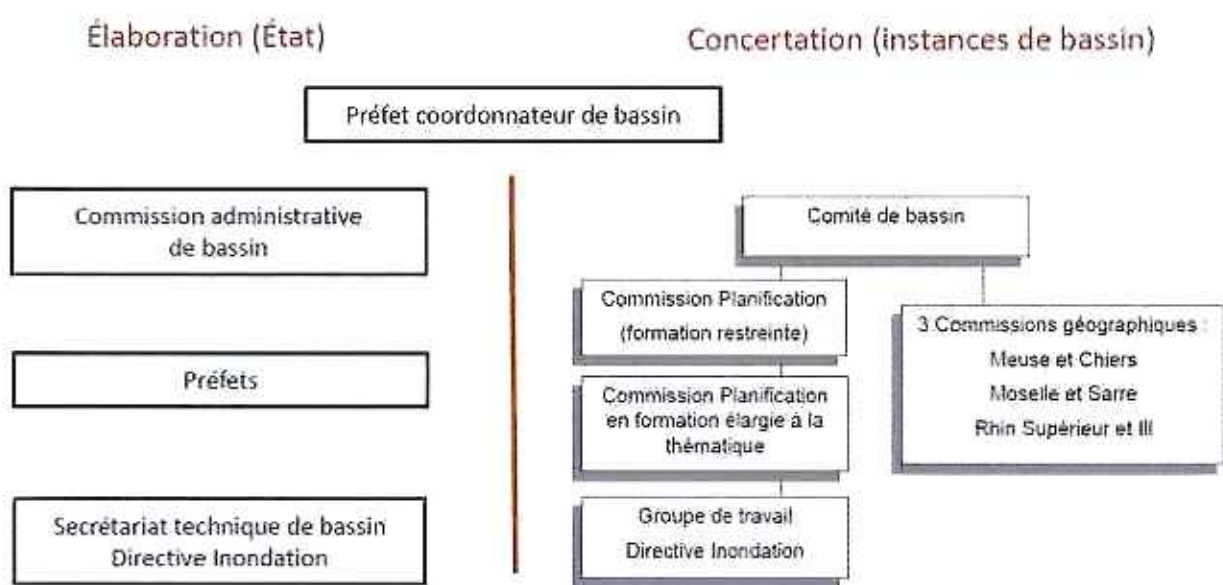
Élaboration (État)

Concertation (instances de bassin)

Préfet coordonnateur de bassin

Commission administrative de bassin

Préfets

Secrétariat technique de bassin Directive Inondation

Comité de bassin

Commission Planification (formation restreinte)

Commission Planification en formation élargie à la thématique

Groupe de travail Directive Inondation

3 Commissions géographiques :
Meuse et Chiers
Moselle et Sarre
Rhin Supérieur et Ill